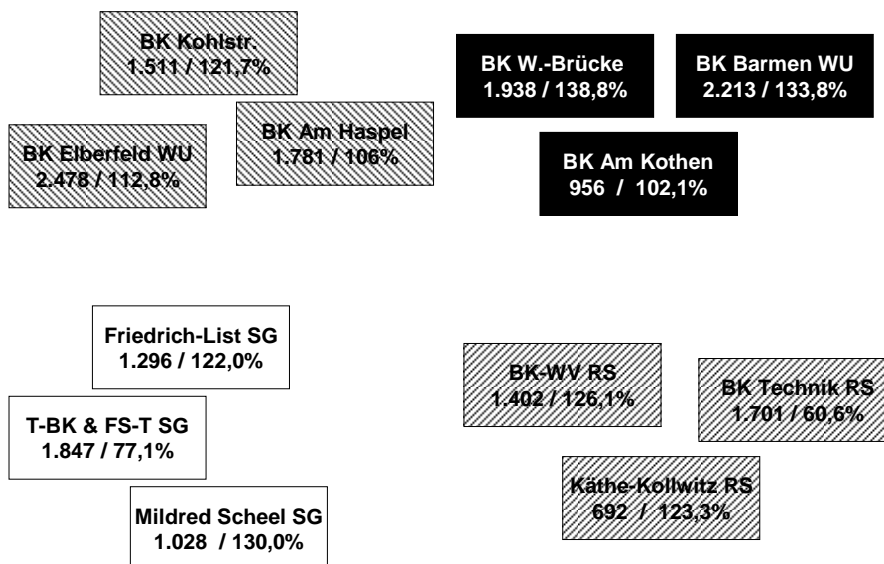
BK Kohlstr.
1.511 / 121,7%

BK Elberfeld WU
2.478 / 112,8%

BK Am Haspel
1.781 / 106%

BK W.-Brücke
1.938 / 138,8%

BK Barmen WU
2.213 / 133,8%

BK Am Kothen
956 / 102,1%

Friedrich-List SG
1.296 / 122,0%

T-BK & FS-T SG
1.847 / 77,1%

Mildred Scheel SG
1.028 / 130,0%

BK-WV RS
1.402 / 126,1%

BK Technik RS
1.701 / 60,6%

Käthe-Kollwitz RS
692 / 123,3%